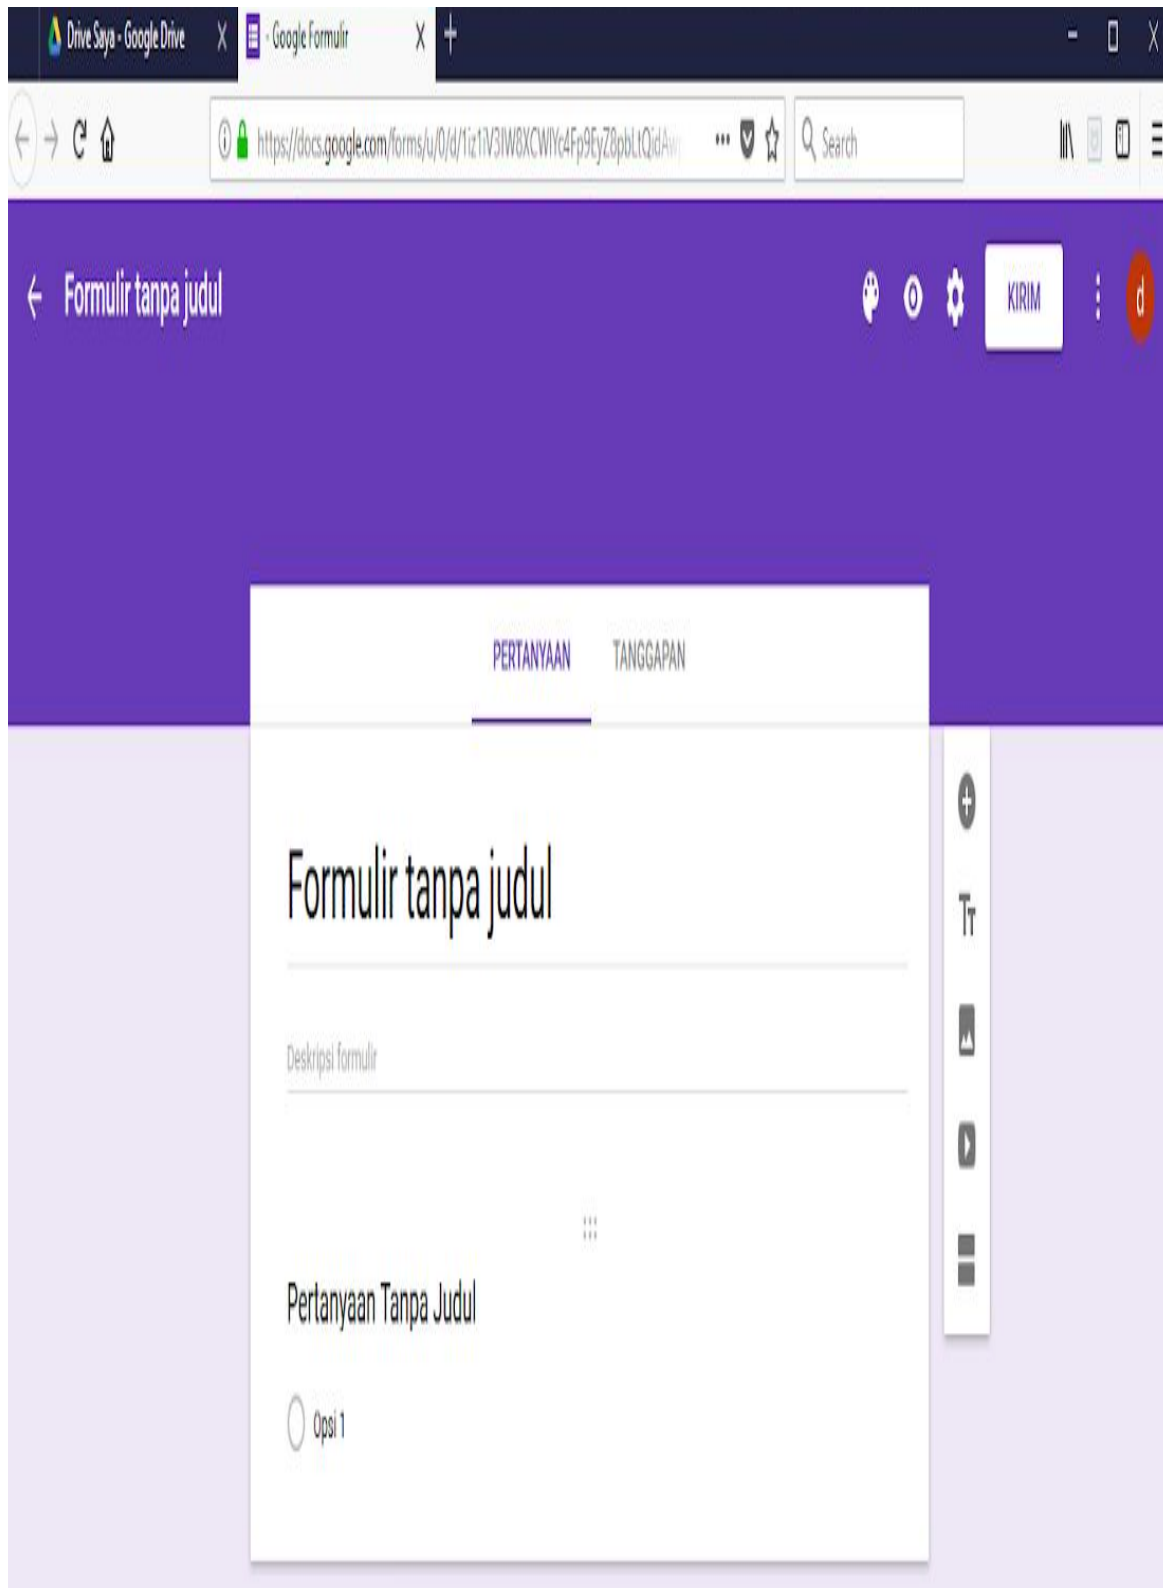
Drive Saya - Google Drive X
Google Formulir X
https://docs.google.com/forms/u/0/d/1iz1V3IW8XCWIYc4Fp9EyZ8pbLtQidAw
Search

Formulir tanpa judul
KIRIM
d

PERTANYAAN
TANGGAPAN

Formulir tanpa judul

Deskripsi formulir

Pertanyaan Tanpa Judul

Opsi 1